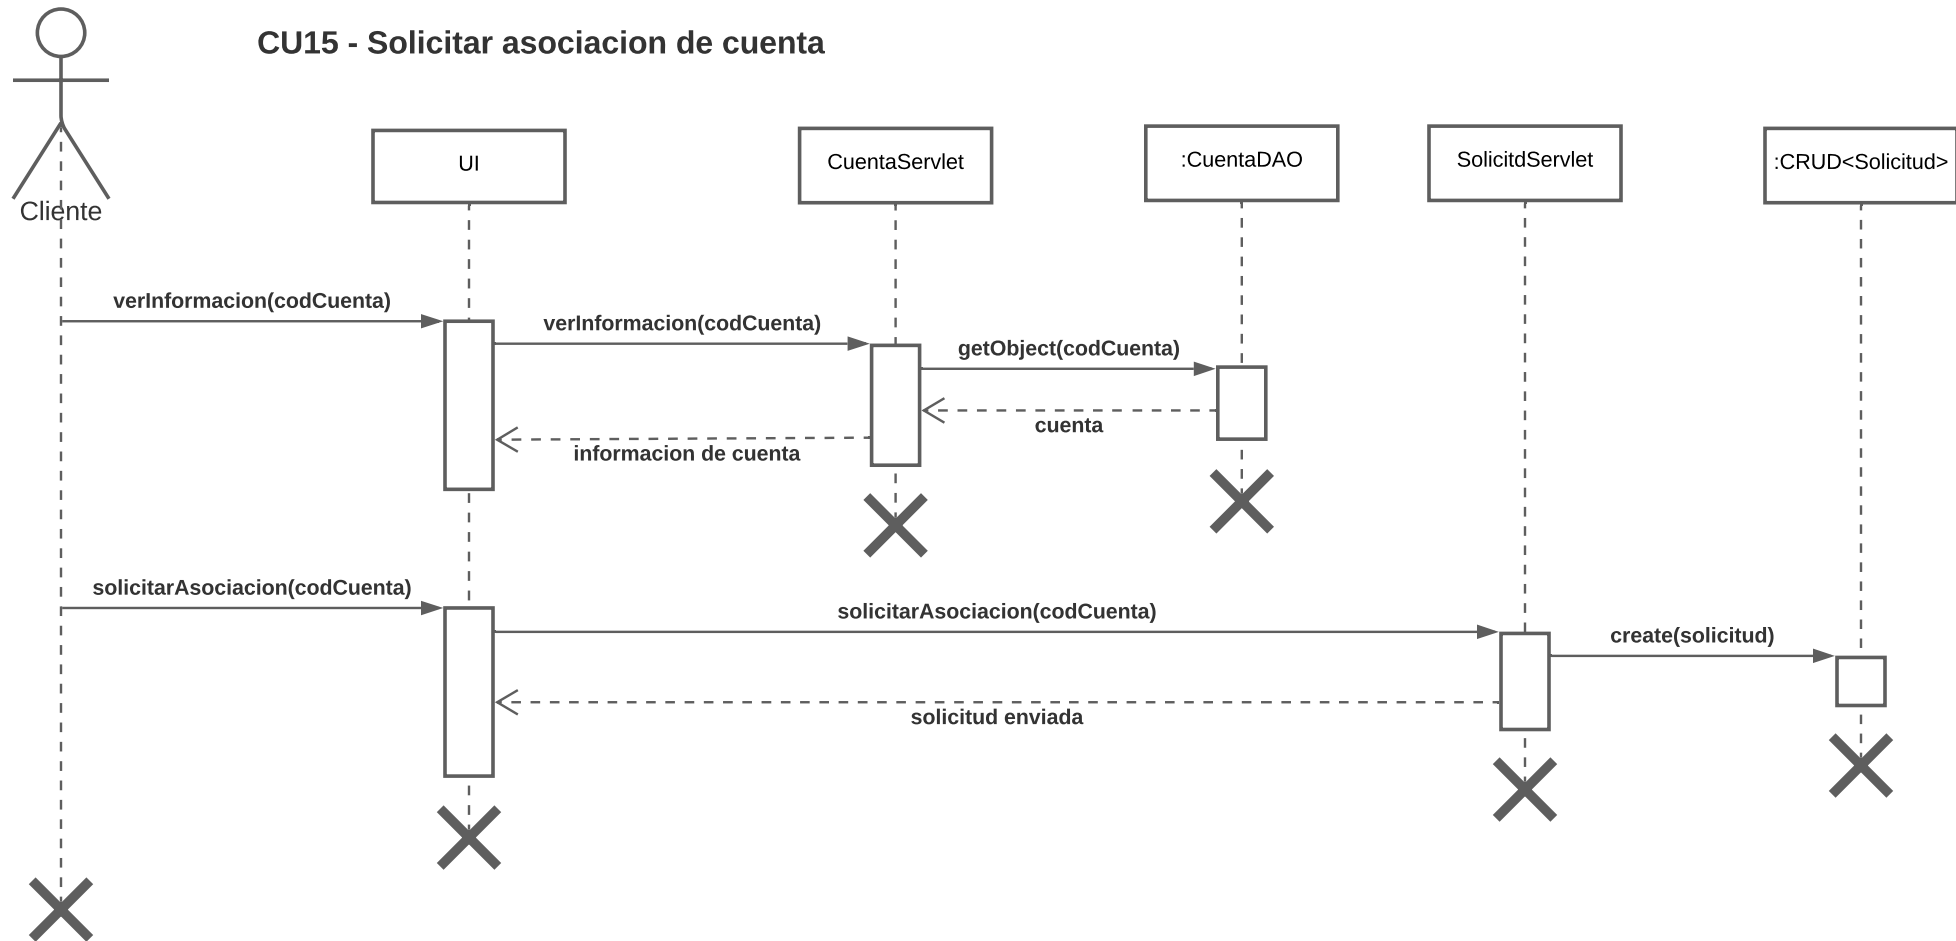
CU15 - Solicitar asociacion de cuenta

Cliente

UI

CuentaServlet

:CuentaDAO

SolicitdServlet

:CRUD<Solicitud>

verInformacion(codCuenta)

verInformacion(codCuenta)

getObject(codCuenta)

cuenta

informacion de cuenta

solicitarAsociacion(codCuenta)

solicitarAsociacion(codCuenta)

create(solicitud)

solicitud enviada